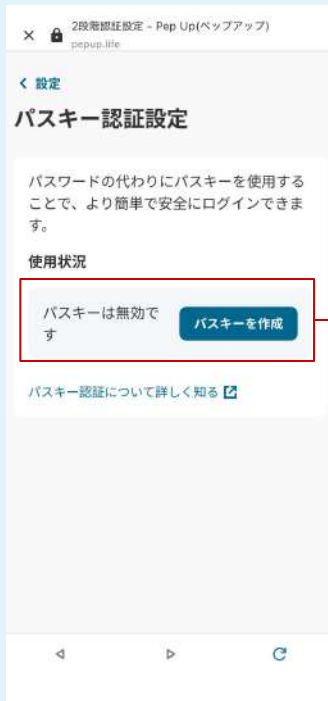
2段階認証設定 - Pep Up(ペップアップ)
pepup.life

< 設定

パスキー認証設定

パスワードの代わりにパスキーを使用することで、より簡単で安全にログインできます。

使用状況

パスキーは無効です

パスキーを作成

パスキー認証について詳しく知る